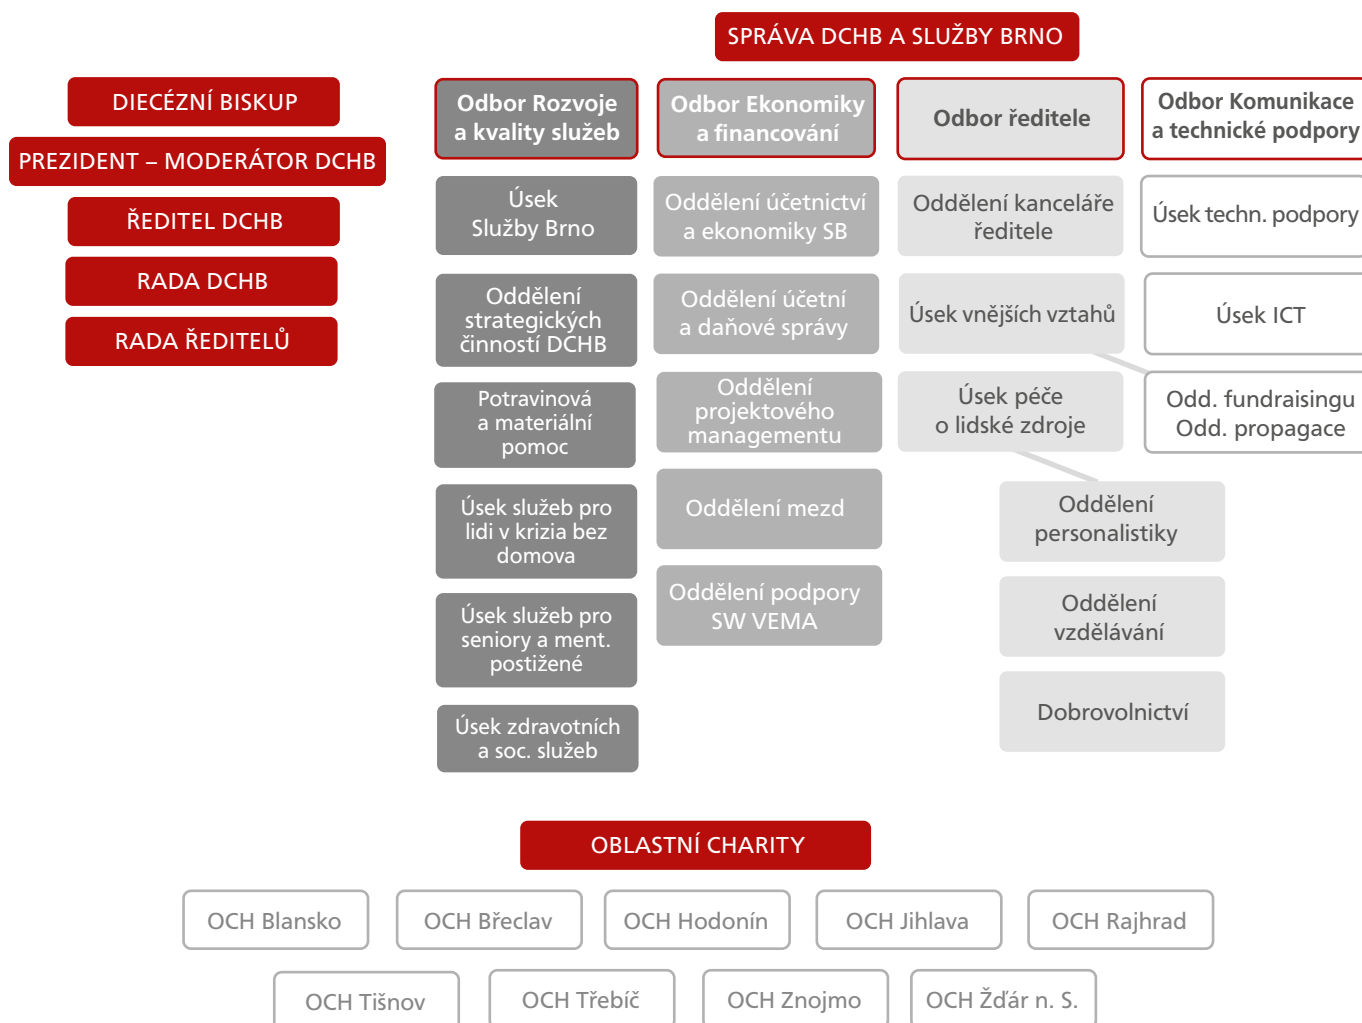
SPRÁVA DCHB A SLUŽBY BRNO

DIECÉZNÍ BISKUP

PREZIDENT – MODERÁTOR DCHB

ŘEDITEL DCHB

RADA DCHB

RADA ŘEDITELŮ

Odbor Rozvoje a kvality služeb

Úsek Služby Brno

Oddělení strategických činností DCHB

Potravinová a materiální pomoc

Úsek služeb pro lidi v krizia bez domova

Úsek služeb pro seniory a ment. postižené

Úsek zdravotních a soc. služeb

Odbor Ekonomiky a financování

Oddělení účetnictví a ekonomiky SB

Oddělení účetní a daňové správy

Oddělení projektového managementu

Oddělení mezd

Oddělení podpory SW VEMA

Odbor ředitele

Oddělení kanceláře ředitele

Úsek vnějších vztahů

Úsek péče o lidské zdroje

Oddělení personalistiky

Oddělení vzdělávání

Dobrovolnictví

Odbor Komunikace a technické podpory

Úsek techn. podpory

Úsek ICT

Odd. fundraisingu Odd. propagace

OBLASTNÍ CHARITY

OCH Blansko

OCH Břeclav

OCH Hodonín

OCH Jihlava

OCH Rajhrad

OCH Tišnov

OCH Třebíč

OCH Znojmo

OCH Žďár n. S.